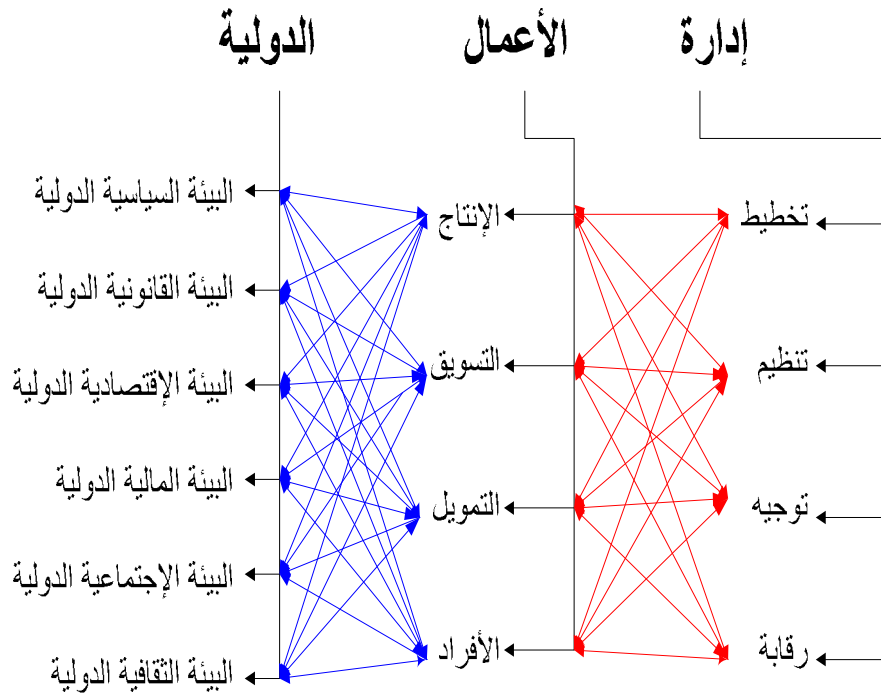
إدارة الأعمال الدولية

تخطيط
تنظيم
توجيه
رقابة

الإنتاج
التسويق
التمويل
الأفراد

البيئة السياسية الدولية
البيئة القانونية الدولية
البيئة الإقتصادية الدولية
البيئة المالية الدولية
البيئة الإجتماعية الدولية
البيئة الثقافية الدولية